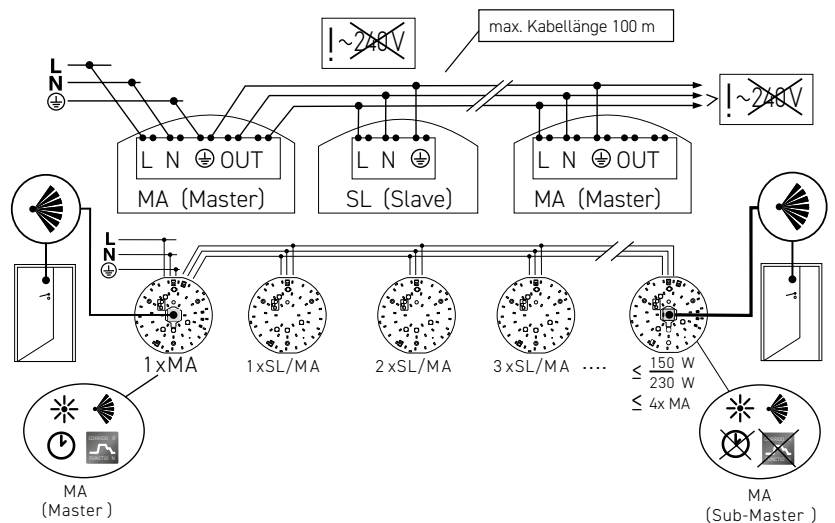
! ~240V

max. Kabellänge 100 m

L
N
⏚

! ~240V

L N ⏚ OUT
MA (Master)

L N ⏚
SL (Slave)

L N ⏚ OUT
MA (Master)

L
N
⏚

1xMA

1xSL/MA

2xSL/MA

3xSL/MA ....

$\leq \frac{150}{230}$ W
$\leq$ 4x MA

MA
(Master)

MA
(Sub-Master)